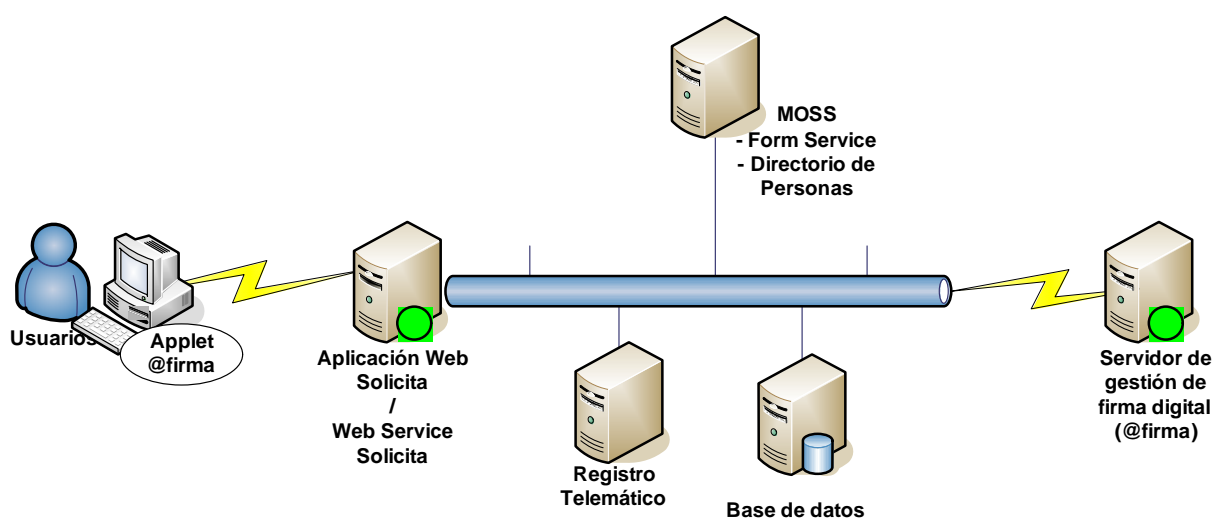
MOSS
- Form Service
- Directorio de Personas

Usuarios

Applet @firma

Aplicación Web Solicita / Web Service Solicita

Registro Telemático

Base de datos

Servidor de gestión de firma digital (@firma)